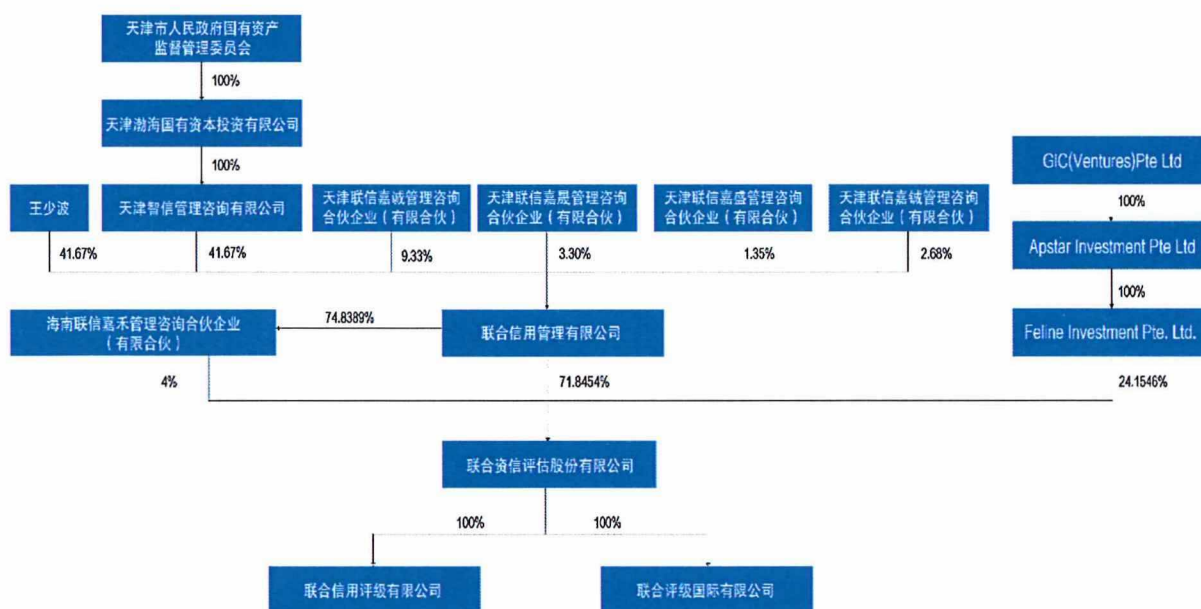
天津市人民政府国有资产监督管理委员会

100%

天津渤海国有资本投资有限公司

100%

GIC(Ventures)Pte Ltd

100%

王少波

天津智信管理咨询有限公司

天津联信嘉诚管理咨询合伙企业（有限合伙）

天津联信嘉晟管理咨询合伙企业（有限合伙）

天津联信嘉盛管理咨询合伙企业（有限合伙）

天津联信嘉钺管理咨询合伙企业（有限合伙）

Apstar Investment Pte Ltd

41.67%

41.67%

9.33%

3.30%

1.35%

2.68%

100%

海南联信嘉禾管理咨询合伙企业（有限合伙）

74.8389%

联合信用管理有限公司

Feline Investment Pte. Ltd.

4%

71.8454%

24.1546%

联合资信评估股份有限公司

100%

100%

联合信用评级有限公司

联合评级国际有限公司